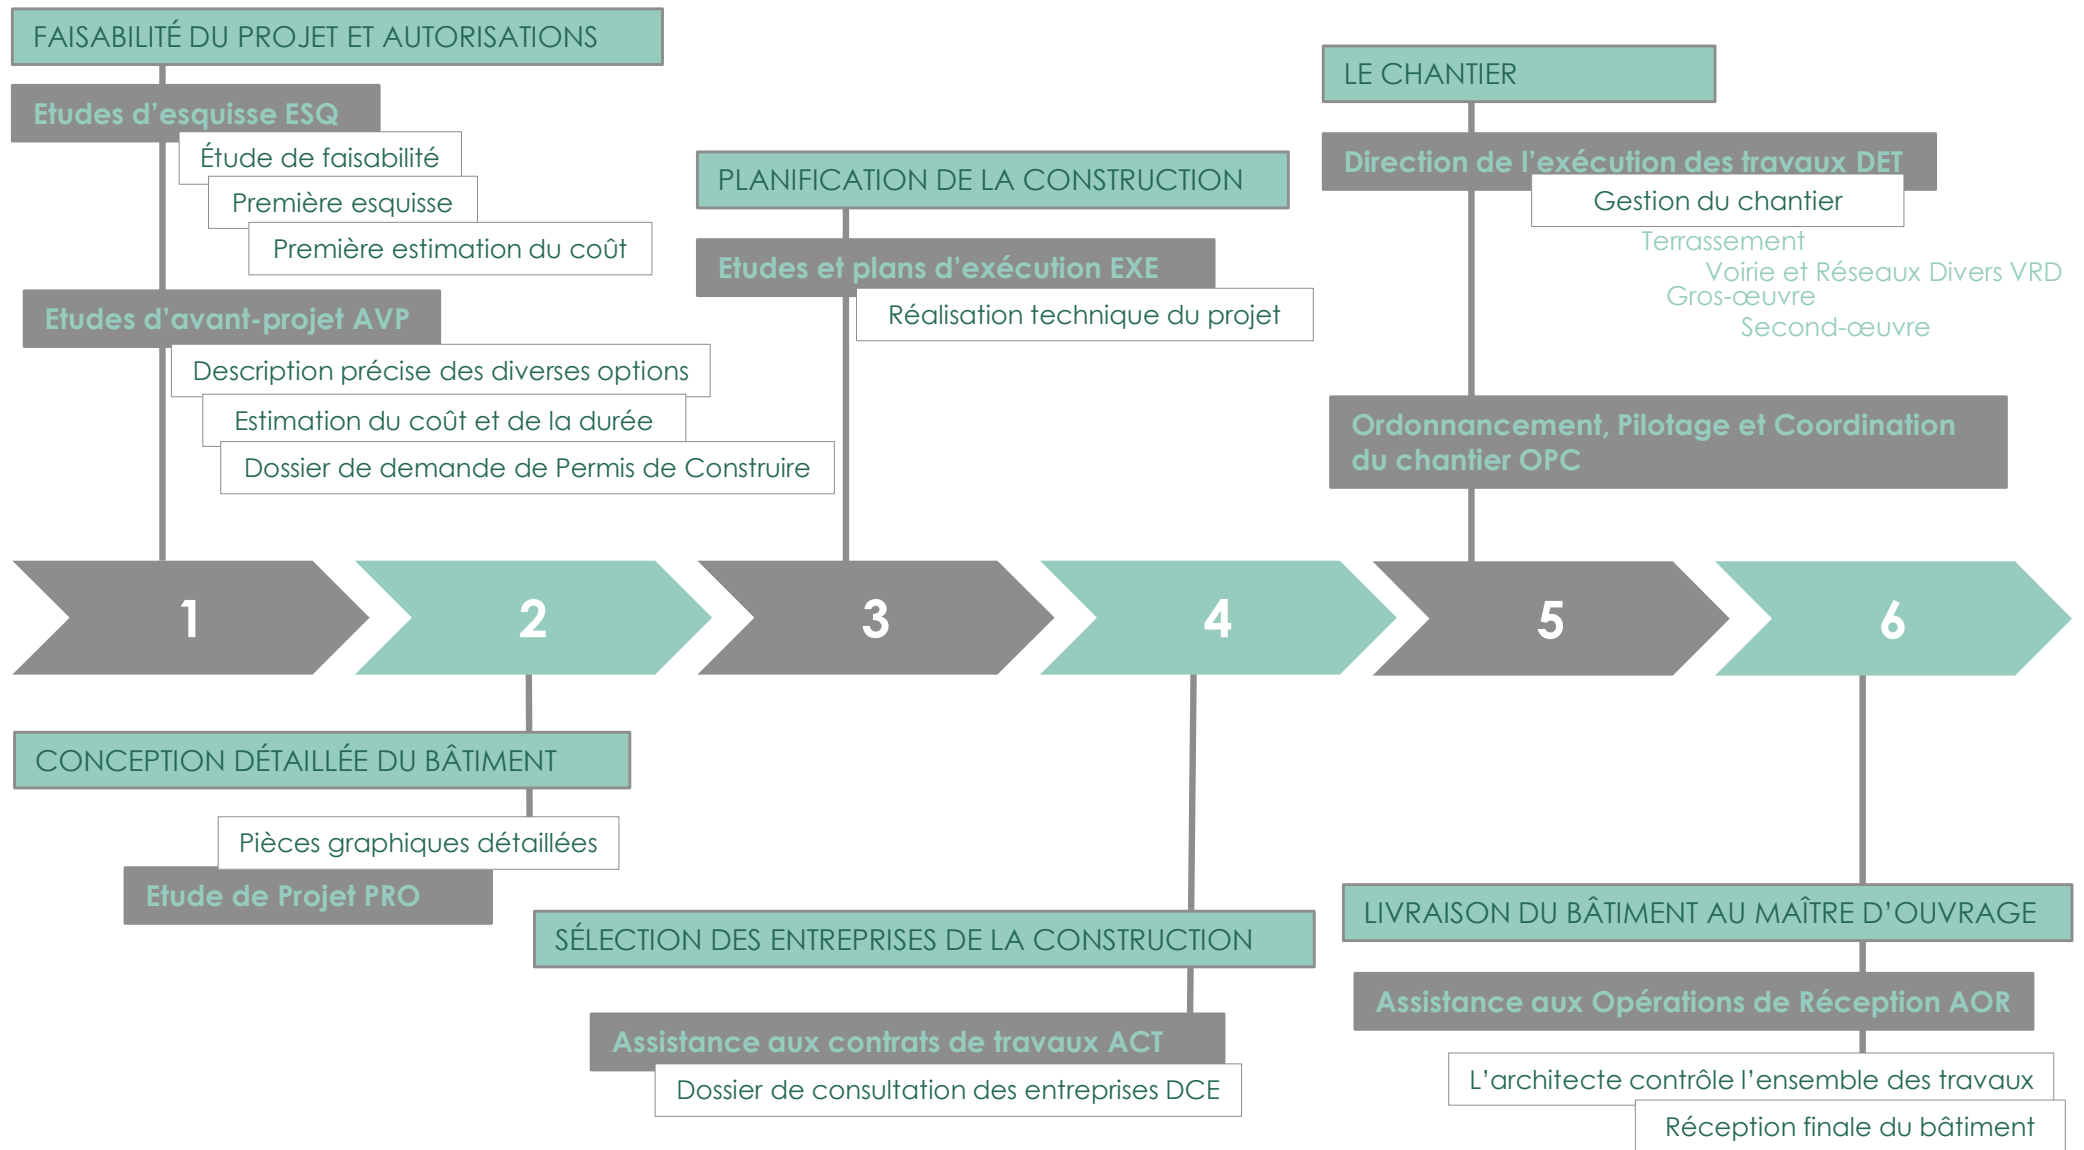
FAISABILITÉ DU PROJET ET AUTORISATIONS

Etudes d'esquisse ESQ

Étude de faisabilité

Première esquisse

Première estimation du coût

Etudes d'avant-projet AVP

Description précise des diverses options

Estimation du coût et de la durée

Dossier de demande de Permis de Construire

PLANIFICATION DE LA CONSTRUCTION

Etudes et plans d'exécution EXE

Réalisation technique du projet

LE CHANTIER

Direction de l'exécution des travaux DET

Gestion du chantier

Terrassement

Voirie et Réseaux Divers VRD

Gros-œuvre

Second-œuvre

Ordonnancement, Pilotage et Coordination du chantier OPC

1

2

3

4

5

6

CONCEPTION DÉTAILLÉE DU BÂTIMENT

Pièces graphiques détaillées

Etude de Projet PRO

SÉLECTION DES ENTREPRISES DE LA CONSTRUCTION

Assistance aux contrats de travaux ACT

Dossier de consultation des entreprises DCE

LIVRAISON DU BÂTIMENT AU MAÎTRE D'OUVRAGE

Assistance aux Opérations de Réception AOR

L'architecte contrôle l'ensemble des travaux

Réception finale du bâtiment